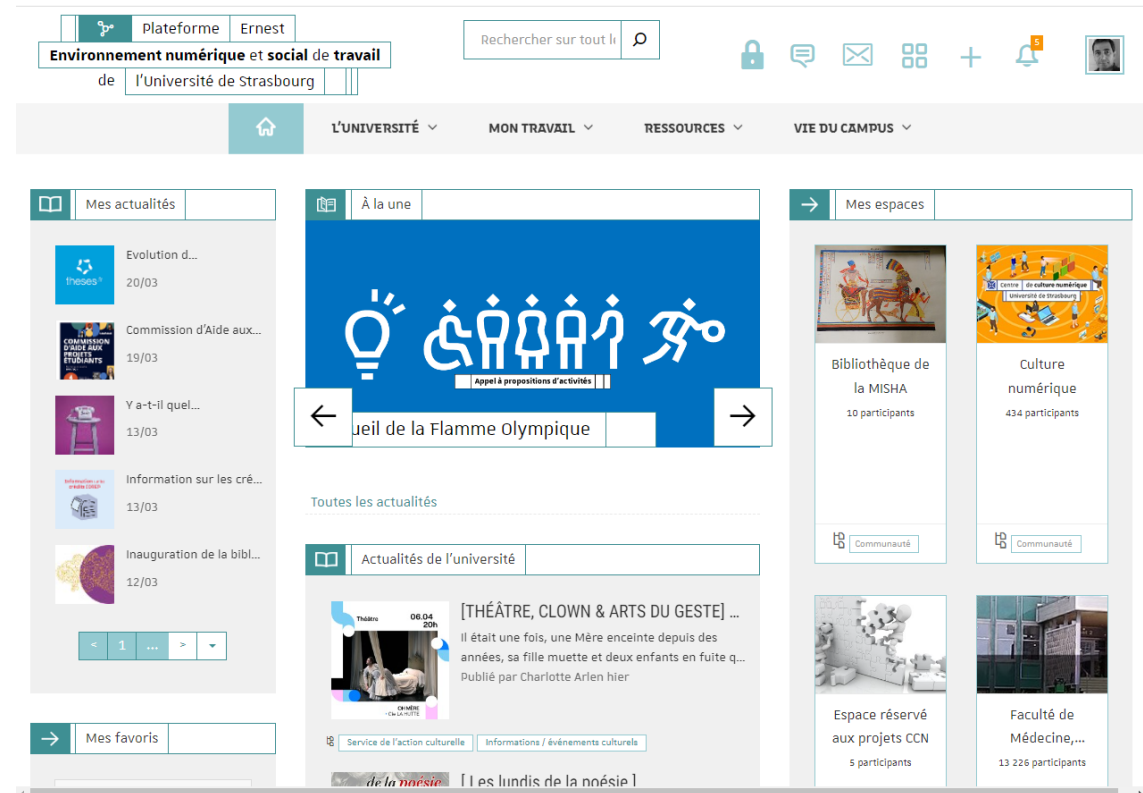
Plateforme Ernest
Environnement numérique et social de travail
de l'Université de Strasbourg

Rechercher sur tout l

5

L'UNIVERSITÉ MON TRAVAIL RESSOURCES VIE DU CAMPUS

Mes actualités

theses

Evolution d...
20/03

COMMISSION D'AIDE AUX PROJETS ÉTUDIANTS

Commission d'Aide aux...
19/03

Y a-t-il quel...
13/03

Information sur les cré...
13/03

Inauguration de la bibl...
12/03

< 1 ... > ▾

Mes favoris

À la une

Appel à propositions d'activités

ueil de la Flamme Olympique

Toutes les actualités

Actualités de l'université

Théâtre 06.04 20h

CH MÈRE Cie LA HUTTE

[THÉÂTRE, CLOWN & ARTS DU GESTE] ...
Il était une fois, une Mère enceinte depuis des années, sa fille muette et deux enfants en fuite q...
Publié par Charlotte Arlen hier

Service de l'action culturelle Informations / événements culturels

de la poésie

[ Les lundis de la poésie ]

Mes espaces

Bibliothèque de la MISHA
10 participants
Communauté

Centre de culture numérique Université de Strasbourg

Culture numérique
434 participants
Communauté

Espace réservé aux projets CCN
5 participants

Faculté de Médecine,...
13 226 participants